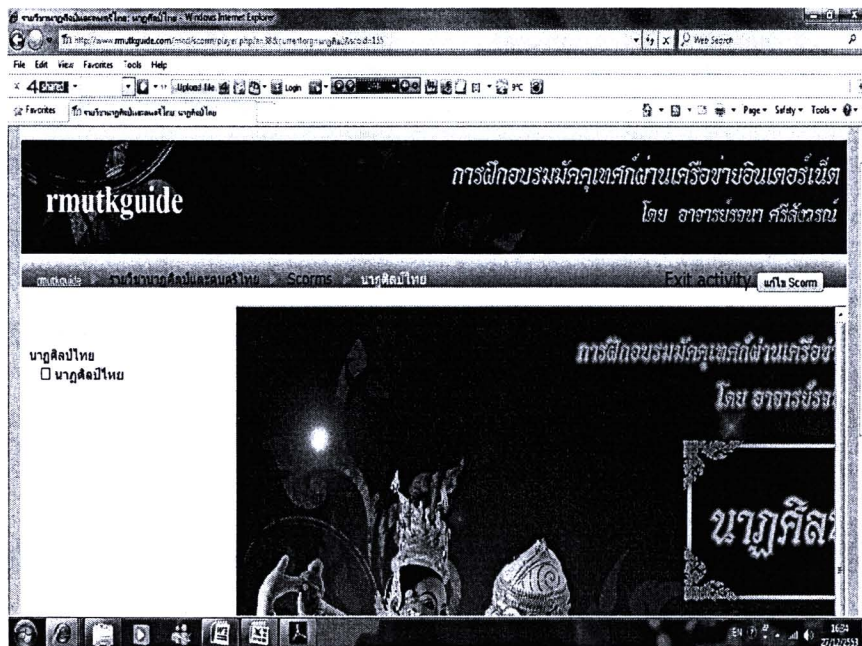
รายวิชานาฏศิลป์และดนตรีไทย: นาฏศิลป์ไทย - Windows Internet Explorer

http://www.rmutkguide.com/mod/scorm/player.php?a=38&currentorg=นาฏศิลป์&scoid=135

Web Search

File Edit View Favorites Tools Help

Upload file

Login

Favorites

รายวิชานาฏศิลป์และดนตรีไทย: นาฏศิลป์ไทย

Page Safety Tools

rmutkguide

การฝึกอบรมมัคคุเทศก์ผ่านเครือข่ายอินเตอร์เน็ต

โดย อาจารย์รจนา ศรีสังวรณ์

rmutkguide ▸ รายวิชานาฏศิลป์และดนตรีไทย ▸ Scorms ▸ นาฏศิลป์ไทย

Exit activity

แก้ไข Scorm

นาฏศิลป์ไทย

นาฏศิลป์ไทย

การฝึกอบรมมัคคุเทศก์ผ่านเครือข่

โดย อาจารย์รจ

นาฏศิลป

EN

16:24

27/12/2553